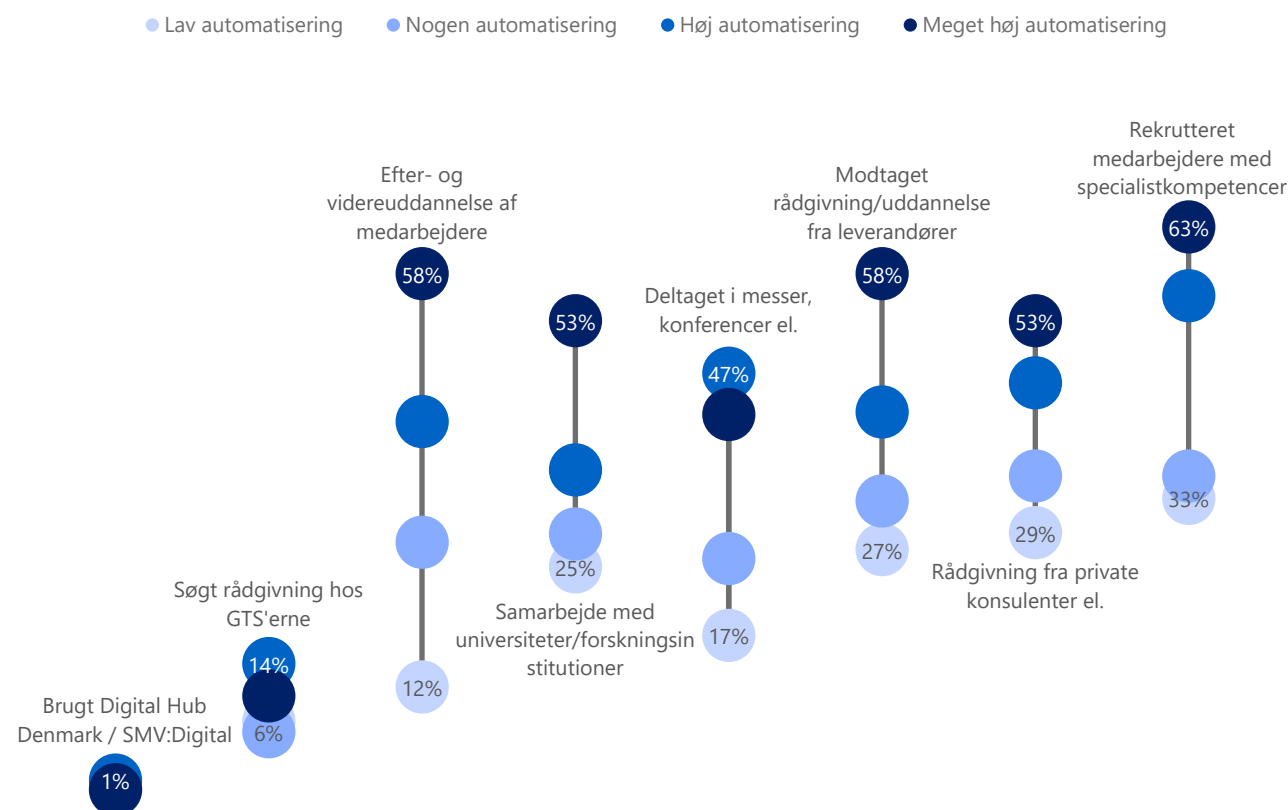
Lav automatisering   Nogen automatisering   Høj automatisering   Meget høj automatisering

Rekrutteret medarbejdere med specialistkompetencer

Efter- og videreuddannelse af medarbejdere

Modtaget rådgivning/uddannelse fra leverandører

Deltaget i messer, konferencer el.

58%

53%

47%

58%

53%

63%

33%

25%

27%

29%

Rådgivning fra private konsulenter el.

Søgt rådgivning hos GTS'erne

Samarbejde med universiteter/forskningsinstitutioner

17%

14%

12%

Brugt Digital Hub Denmark / SMV:Digital

6%

1%